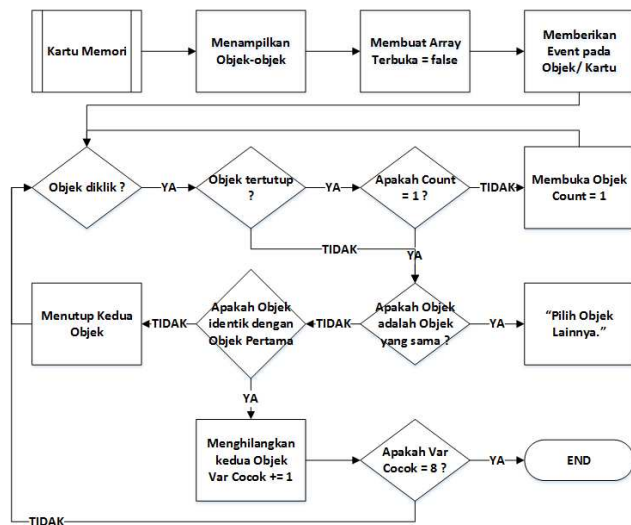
Kartu Memori

Menampilkan Objek-objek

Membuat Array Terbuka = false

Memberikan Event pada Objek/ Kartu

Objek diklik ?

YA

Objek tertutup ?

YA

Apakah Count = 1 ?

TIDAK

Membuka Objek Count = 1

TIDAK

YA

Menutup Kedua Objek

TIDAK

Apakah Objek identik dengan Objek Pertama

TIDAK

Apakah Objek adalah Objek yang sama ?

YA

"Pilih Objek Lainnya."

YA

Menghilangkan kedua Objek Var Cocok += 1

Apakah Var Cocok = 8 ?

YA

END

TIDAK